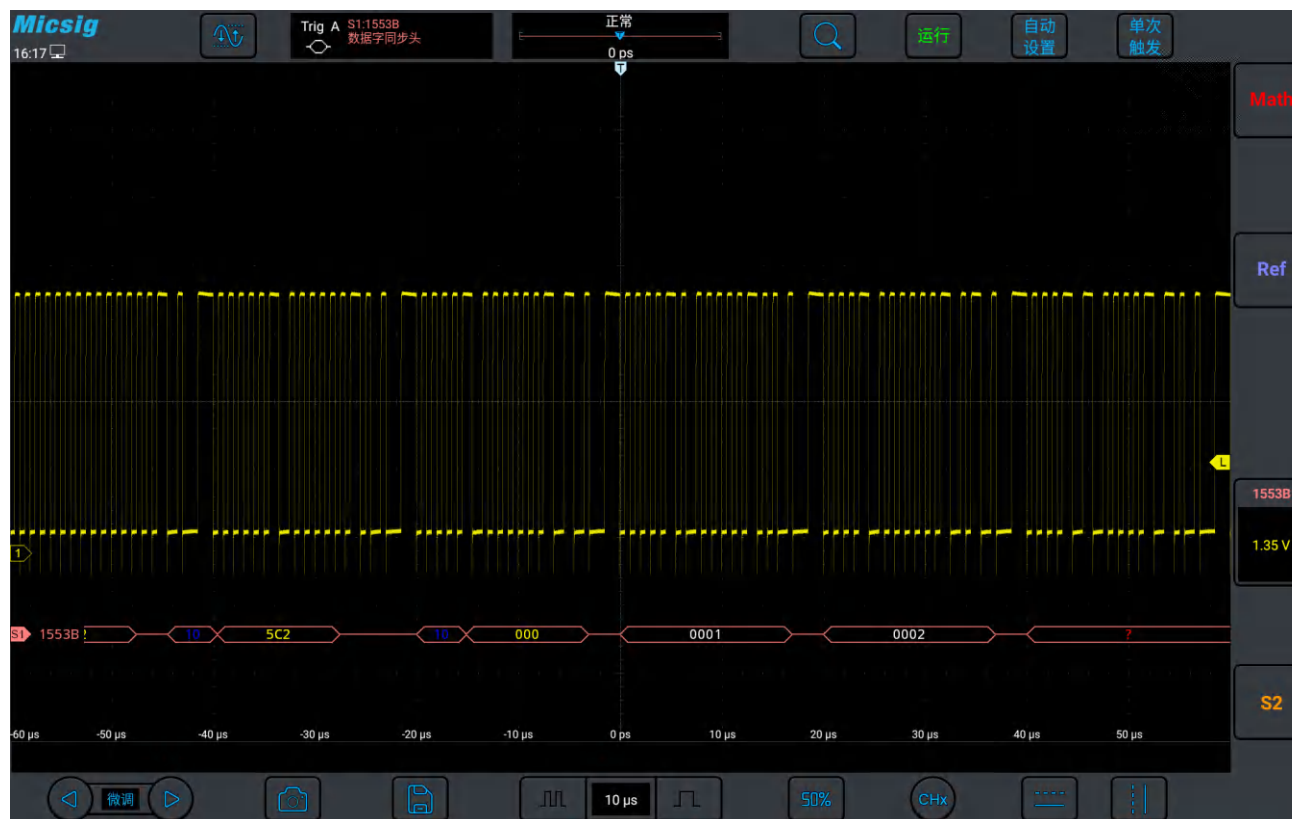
Micsig
16:17

Trig A
S1:1553B
数据字同步头

正常
0 ps

运行

自动
设置

单次
触发

Math

Ref

1553B
1.35 V

S2

L

1

S1 1553B ? 10 5C2 10 000 0001 0002 ?

-60 µs -50 µs -40 µs -30 µs -20 µs -10 µs 0 ps 10 µs 20 µs 30 µs 40 µs 50 µs

微调

10 µs

50%

CHx